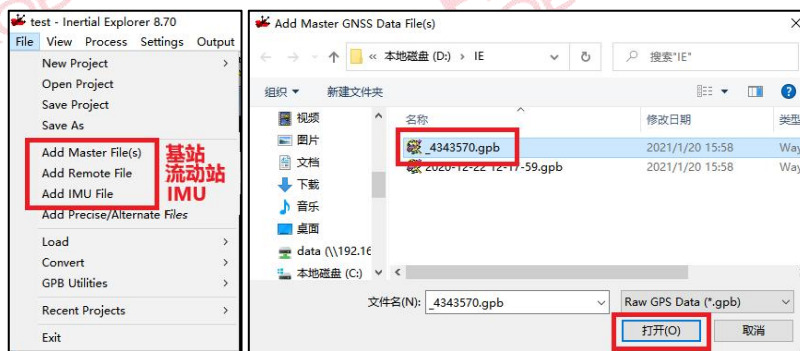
test - Inertial Explorer 8.70
File View Process Settings Output
New Project
Open Project
Save Project
Save As
Add Master File(s)
Add Remote File
Add IMU File
基站
流动站
IMU
Add Precise/Alternate Files
Load
Convert
GPB Utilities
Recent Projects
Exit

Add Master GNSS Data File(s)
« 本地磁盘 (D:) › IE
搜索"IE"
组织 ▼ 新建文件夹
视频
图片
文档
下载
音乐
桌面
data (\\192.16
本地磁盘 (C:)
名称
修改日期
类型
_4343570.gpb 2021/1/20 15:58 Way
2020-12-22-12-17-59.gpb 2021/1/20 15:58 Way
文件名(N): _4343570.gpb
Raw GPS Data (*.gpb)
打开(O)
取消